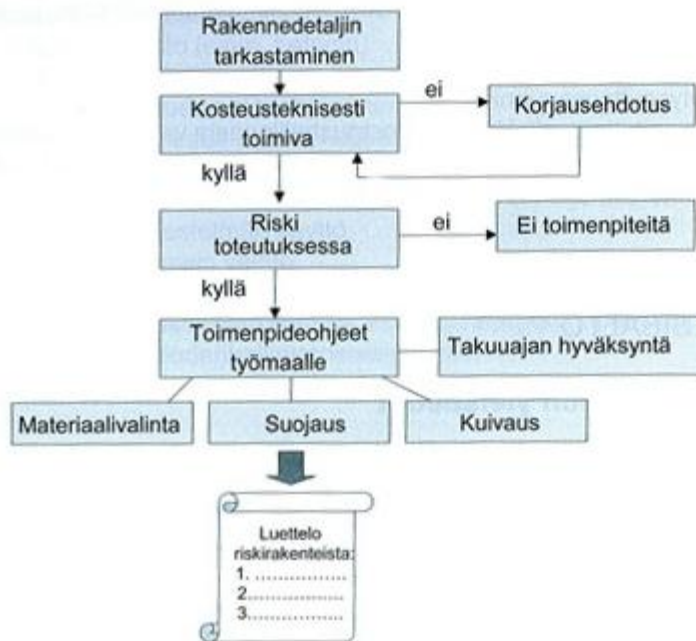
Rakennedetaljin tarkastaminen

Kosteusteknisesti toimiva

ei

Korjausehdotus

kyllä

Riski toteutuksessa

ei

Ei toimenpiteitä

kyllä

Toimenpideohjeet työmaalle

Takuuajan hyväksyntä

Materiaalivalinta

Suojaus

Kuivaus

Luettelo riskirakenteista:
1. ..................
2. ..................
3. ..................